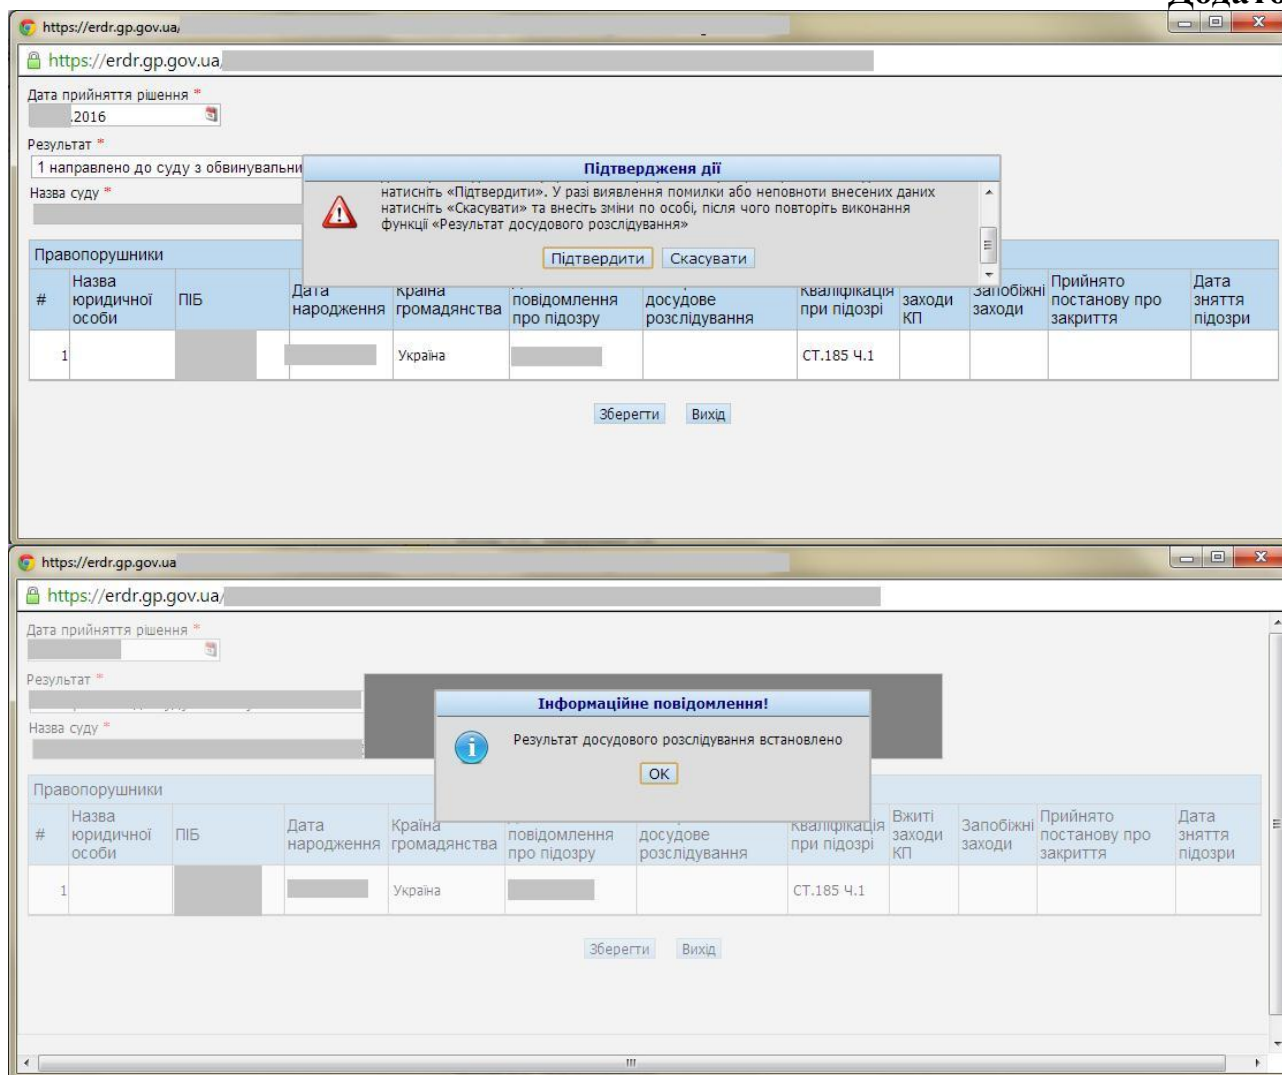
Дода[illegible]

https://erdr.gp.gov.ua/

https://erdr.gp.gov.ua/

Дата прийняття рішення *
.2016

Результат *
1 направлено до суду з обвинувальни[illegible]

Назва суду *

Підтвердження дії

натисніть «Підтвердити». У разі виявлення помилки або неповноти внесених даних натисніть «Скасувати» та внесіть зміни по особі, після чого повторіть виконання функції «Результат досудового розслідування»

Підтвердити Скасувати

Правопорушники

| # | Назва юридичної особи | ПІБ | Дата народження | Країна громадянства | повідомлення про підозру | досудове розслідування | Кваліфікація при підозрі | заходи КП | Запобіжні заходи | Прийнято постанову про закриття | Дата зняття підозри |
|---|---|---|---|---|---|---|---|---|---|---|---|
| 1 | | | | Україна | | | СТ.185 Ч.1 | | | | |

Зберегти Вихід

https://erdr.gp.gov.ua

https://erdr.gp.gov.ua/

Дата прийняття рішення *

Результат *

Назва суду *

Інформаційне повідомлення!

Результат досудового розслідування встановлено

OK

Правопорушники

| # | Назва юридичної особи | ПІБ | Дата народження | Країна громадянства | повідомлення про підозру | досудове розслідування | Кваліфікація при підозрі | Вжиті заходи КП | Запобіжні заходи | Прийнято постанову про закриття | Дата зняття підозри |
|---|---|---|---|---|---|---|---|---|---|---|---|
| 1 | | | | Україна | | | СТ.185 Ч.1 | | | | |

Зберегти Вихід